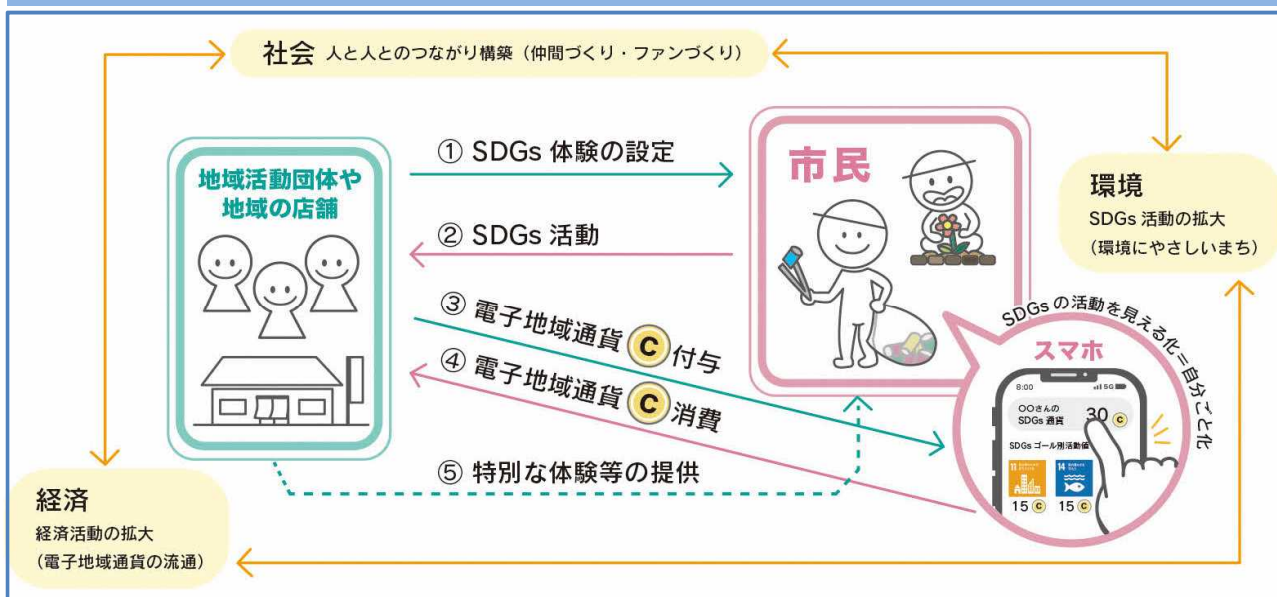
社会 人と人とのつながり構築（仲間づくり・ファンづくり）

地域活動団体や地域の店舗

① SDGs 体験の設定

② SDGs 活動

③ 電子地域通貨 C 付与

④ 電子地域通貨 C 消費

⑤ 特別な体験等の提供

市民

環境
SDGs 活動の拡大
（環境にやさしいまち）

SDGs の活動を見える化＝自分ごと化

スマホ

8:00

〇〇さんの SDGs 通貨 30 C

SDGs ゴール別活動値

11

14

15 C 15 C

経済
経済活動の拡大
（電子地域通貨の流通）